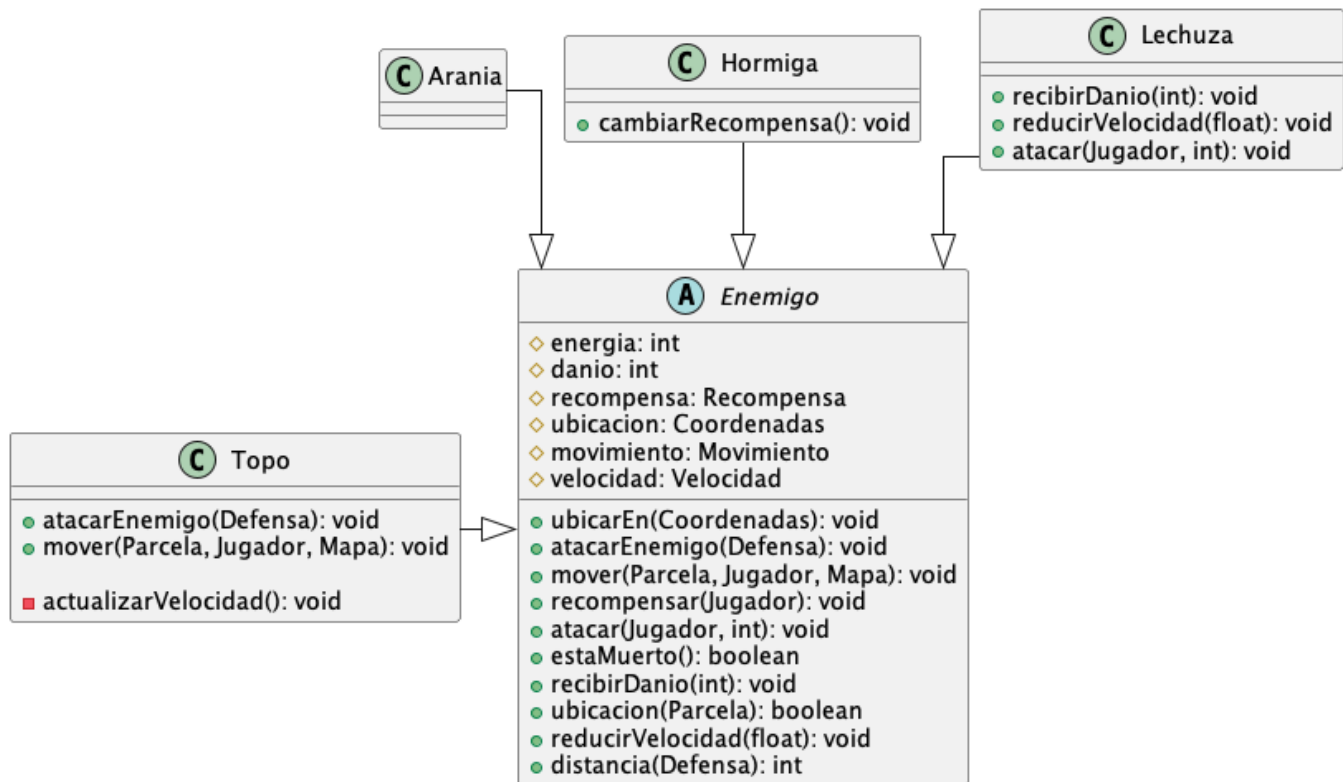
C Arania

C Hormiga

cambiarRecompensa(): void

C Lechuza

recibirDanio(int): void
reducirVelocidad(float): void
atacar(Jugador, int): void

A Enemigo

energia: int
danio: int
recompensa: Recompensa
ubicacion: Coordenadas
movimiento: Movimiento
velocidad: Velocidad

ubicarEn(Coordenadas): void
atacarEnemigo(Defensa): void
mover(Parcela, Jugador, Mapa): void
recompensar(Jugador): void
atacar(Jugador, int): void
estaMuerto(): boolean
recibirDanio(int): void
ubicacion(Parcela): boolean
reducirVelocidad(float): void
distancia(Defensa): int

C Topo

atacarEnemigo(Defensa): void
mover(Parcela, Jugador, Mapa): void

actualizarVelocidad(): void